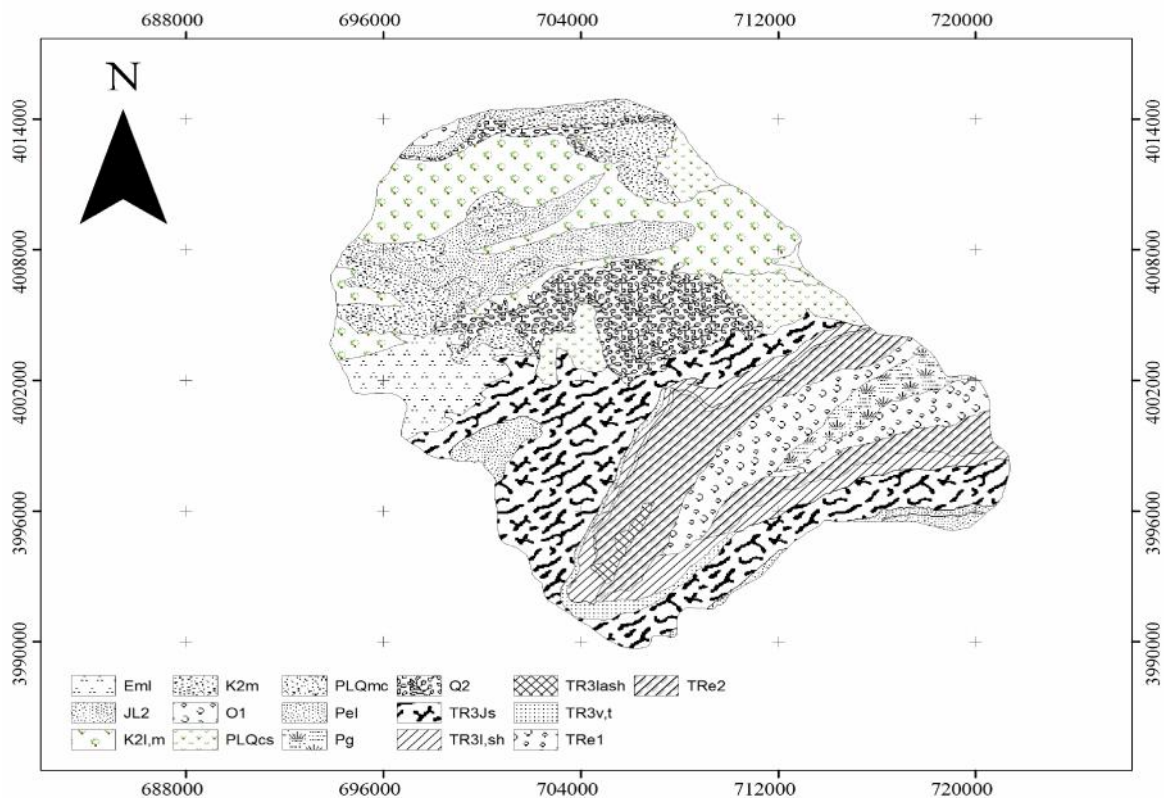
688000 696000 704000 712000 720000

N

4014000
4008000
4002000
3996000
3990000

4014000
4008000
4002000
3996000
3990000

Eml
JL2
K2l,m
K2m
O1
PLQcs
PLQmc
Pel
Pg
Q2
TR3Js
TR3l,sh
TR3lash
TR3v,t
TRe1
TRe2

688000 696000 704000 712000 720000